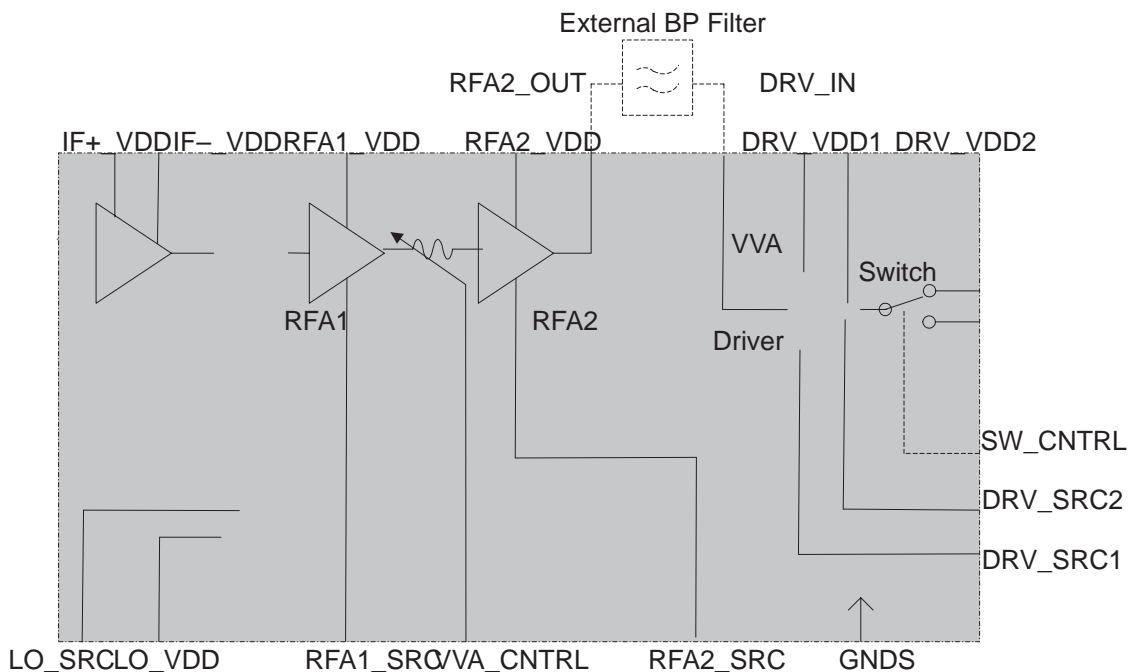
External BP Filter

RFA2_OUT

DRV_IN

IF+_VDD IF−_VDD RFA1_VDD

RFA2_VDD

DRV_VDD1 DRV_VDD2

VVA

Switch

RFA1

RFA2

Driver

SW_CNTRL

DRV_SRC2

DRV_SRC1

LO_SRC LO_VDD

RFA1_SRC VVA_CNTRL

RFA2_SRC

GNDS